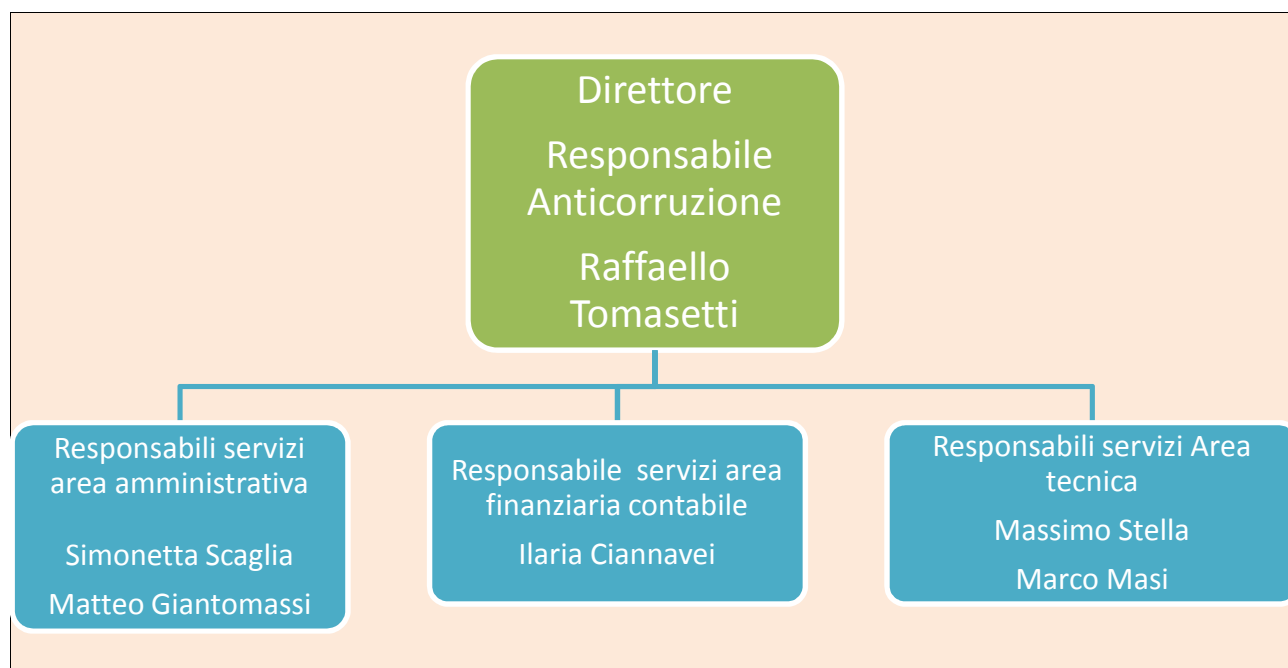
Direttore

Responsabile Anticorruzione

Raffaello Tomasetti

Responsabili servizi area amministrativa

Simonetta Scaglia

Matteo Giantomassi

Responsabile servizi area finanziaria contabile

Ilaria Ciannavei

Responsabili servizi Area tecnica

Massimo Stella

Marco Masi